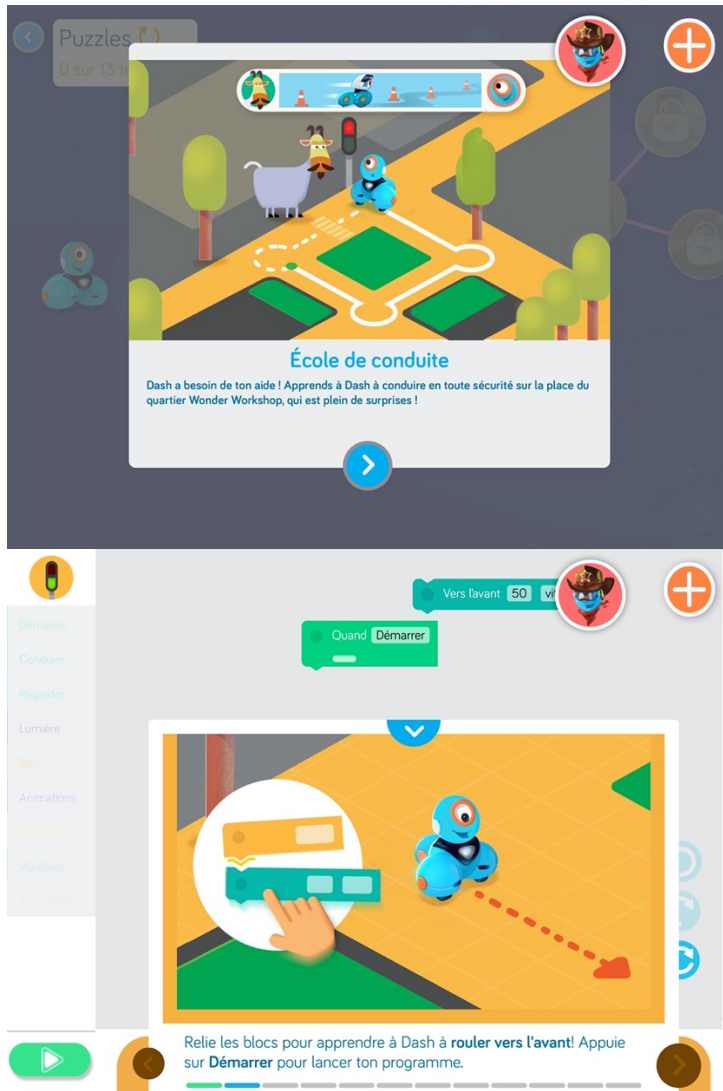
Puzzles

0 sur 13 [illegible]

École de conduite

Dash a besoin de ton aide ! Apprends à Dash à conduire en toute sécurité sur la place du quartier Wonder Workshop, qui est plein de surprises !

Démarrer
Conduire
Regarder
Lumière
Son
Animations
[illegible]
Variables
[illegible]

Vers l'avant 50 vi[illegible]

Quand Démarrer

Relie les blocs pour apprendre à Dash à **rouler vers l'avant**! Appuie sur **Démarrer** pour lancer ton programme.